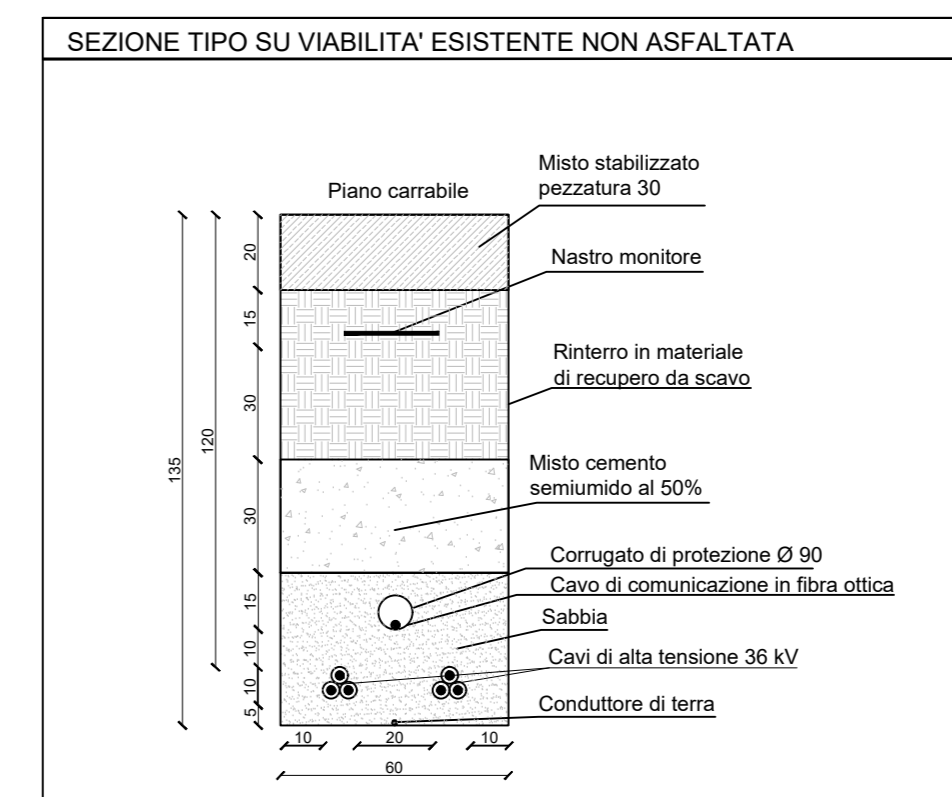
SEZIONE TIPO SU VIABILITA' ESISTENTE NON ASFALTATA

Piano carrabile

Misto stabilizzato pezzatura 30

Nastro monitore

Rinterro in materiale di recupero da scavo

Misto cemento semiumido al 50%

Corrugato di protezione Ø 90

Cavo di comunicazione in fibra ottica

Sabbia

Cavi di alta tensione 36 kV

Conduttore di terra

135

120

20

15

30

30

15

10

10

5

10

20

10

60